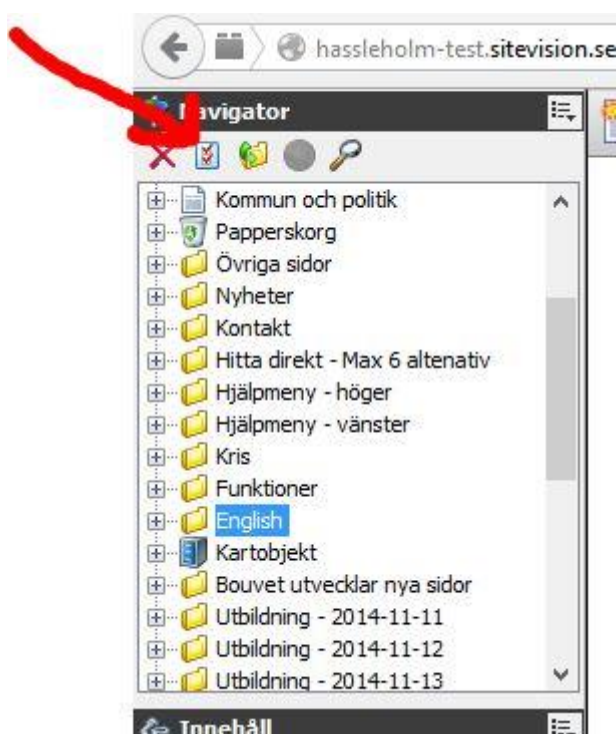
hassleholm-test.sitevision.se

Navigator

Kommun och politik
Papperskorg
Övriga sidor
Nyheter
Kontakt
Hitta direkt - Max 6 altenativ
Hjälpmeny - höger
Hjälpmeny - vänster
Kris
Funktioner
English
Kartobjekt
Bouvet utvecklar nya sidor
Utbildning - 2014-11-11
Utbildning - 2014-11-12
Utbildning - 2014-11-13

Innehåll